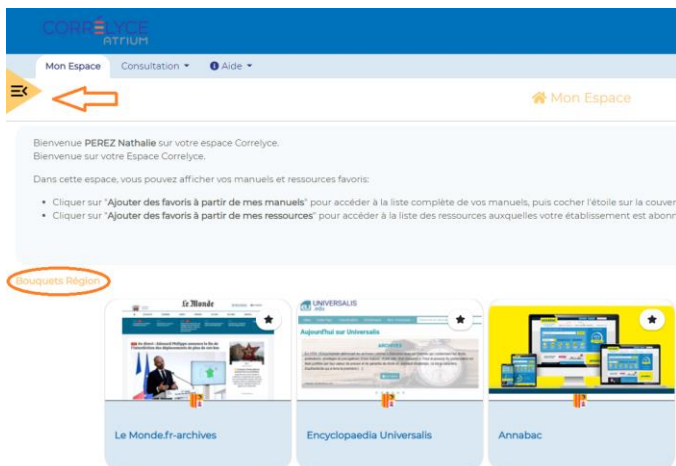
CORRELYCE
ATRIUM

Mon Espace Consultation ▾ Aide ▾

Mon Espace

Bienvenue **PEREZ Nathalie** sur votre espace Correlyce.
Bienvenue sur votre Espace Correlyce.

Dans cette espace, vous pouvez afficher vos manuels et ressources favoris:

• Cliquer sur "**Ajouter des favoris à partir de mes manuels**" pour accéder à la liste complète de vos manuels, puis cocher l'étoile sur la couver
• Cliquer sur "**Ajouter des favoris à partir de mes ressources**" pour accéder à la liste des ressources auxquelles votre établissement est abonn

Bouquets Région

Le Monde

UNIVERSALIS

Aujourd'hui sur Universalis

ARCHIVES

Le Monde.fr-archives

Encyclopaedia Universalis

Annabac